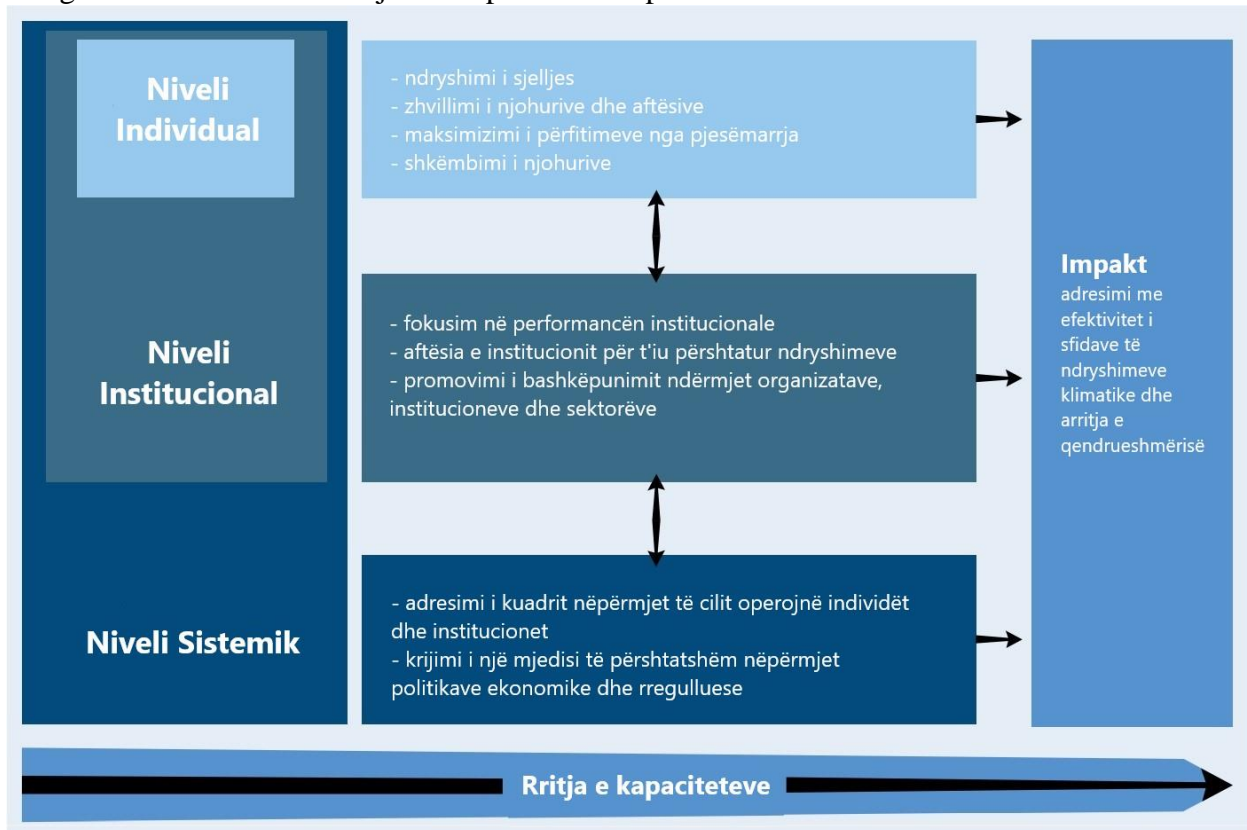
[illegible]

Niveli Individual

Niveli Institucional

Niveli Sistemik

- ndryshimi i sjelljes
- zhvillimi i njohurive dhe aftësive
- maksimizimi i përfitimeve nga pjesëmarrja
- shkëmbimi i njohurive

- fokusim në performancën institucionale
- aftësia e institucionit për t'iu përshtatur ndryshimeve
- promovimi i bashkëpunimit ndërmjet organizatave, institucioneve dhe sektorëve

- adresimi i kuadrit nëpërmjet të cilit operojnë individët dhe institucionet
- krijimi i një mjedisi të përshtatshëm nëpërmjet politikave ekonomike dhe rregulluese

Impakt
adresimi me efektivitet i sfidave të ndryshimeve klimatike dhe arritja e qendrueshmërisë

Rritja e kapaciteteve